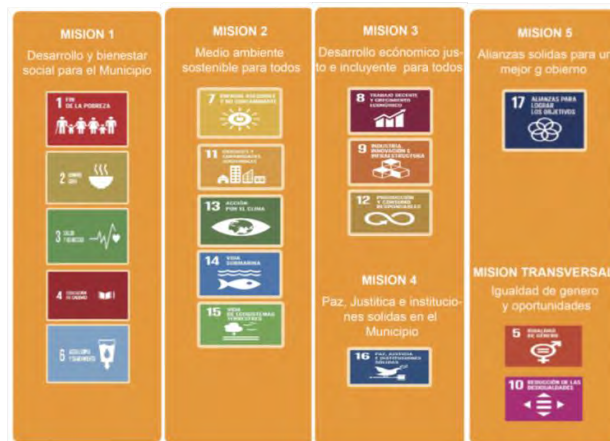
MISION 1

Desarrollo y bienestar social para el Municipio

1 FIN DE LA POBREZA

2 HAMBRE CERO

3 SALUD Y BIENESTAR

4 EDUCACIÓN DE CALIDAD

6 AGUA LIMPIA Y SANEAMIENTO

MISION 2

Medio ambiente sostenible para todos

7 ENERGÍA ASEQUIBLE Y NO CONTAMINANTE

11 CIUDADES Y COMUNIDADES SOSTENIBLES

13 ACCIÓN POR EL CLIMA

14 VIDA SUBMARINA

15 VIDA DE ECOSISTEMAS TERRESTRES

MISION 3

Desarrollo económico justo e incluyente para todos

8 TRABAJO DECENTE Y CRECIMIENTO ECONÓMICO

9 INDUSTRIA, INNOVACIÓN E INFRAESTRUCTURA

12 PRODUCCIÓN Y CONSUMO RESPONSABLES

MISION 4

Paz, Justitica e instituciones solidas en el Municipio

16 PAZ, JUSTICIA E INSTITUCIONES SÓLIDAS

MISION 5

Alianzas solidas para un mejor g obierno

17 ALIANZAS PARA LOGRAR LOS OBJETIVOS

MISION TRANSVERSAL

Igualdad de genero y oportunidades

5 IGUALDAD DE GÉNERO

10 REDUCCIÓN DE LAS DESIGUALDADES